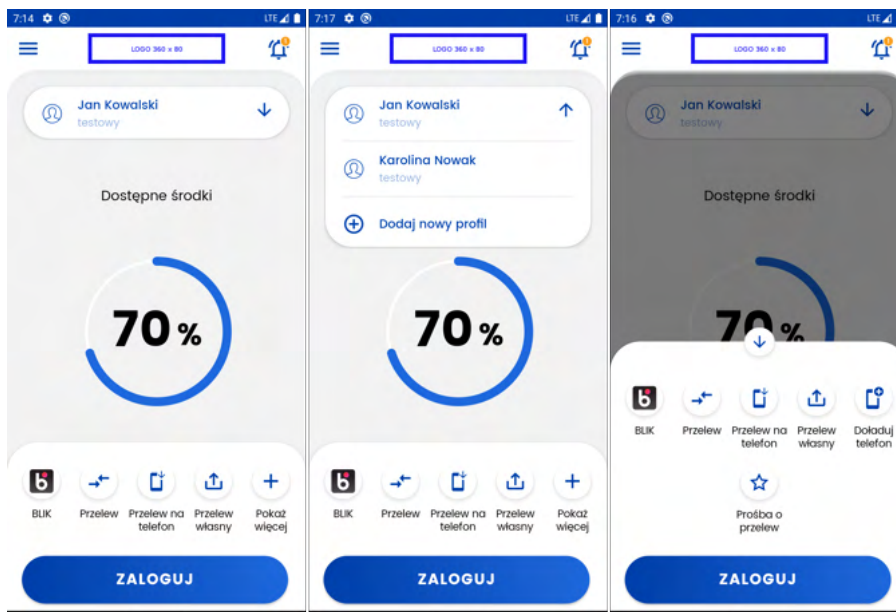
7:14 LTE

LOGO 360 x 80

Jan Kowalski
testowy

Dostępne środki

70 %

BLIK
Przelew
Przelew na telefon
Przelew własny
Pokaż więcej

ZALOGUJ

7:17 LTE

LOGO 360 x 80

Jan Kowalski
testowy

Karolina Nowak
testowy

Dodaj nowy profil

70 %

BLIK
Przelew
Przelew na telefon
Przelew własny
Pokaż więcej

ZALOGUJ

7:16 LTE

LOGO 360 x 80

Jan Kowalski
testowy

Dostępne środki

70 %

BLIK
Przelew
Przelew na telefon
Przelew własny
Doładuj telefon

Prośba o przelew

ZALOGUJ